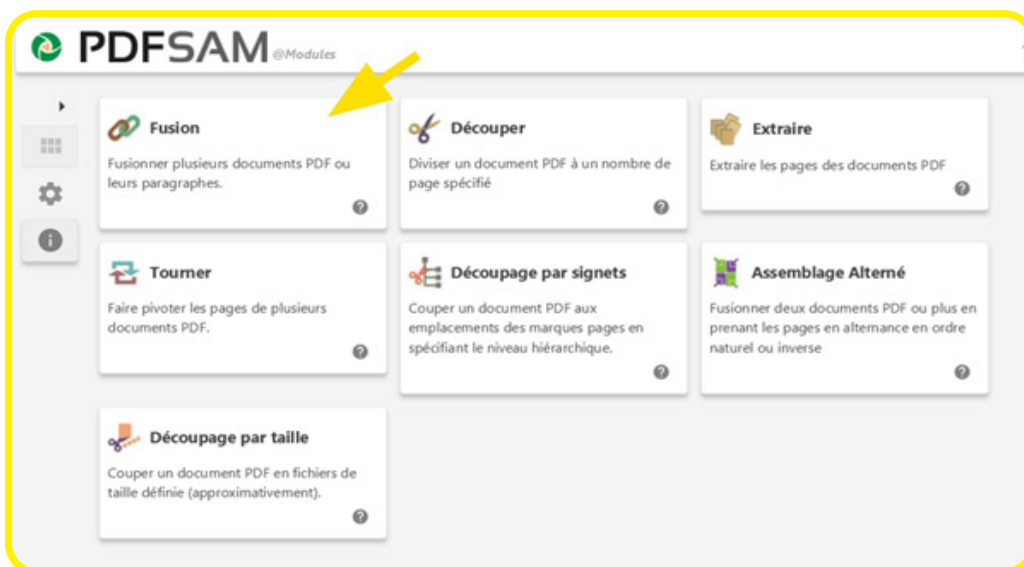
PDFSAM @Modules

Fusion

Fusionner plusieurs documents PDF ou leurs paragraphes.

Découper

Diviser un document PDF à un nombre de page spécifié

Extraire

Extraire les pages des documents PDF

Tourner

Faire pivoter les pages de plusieurs documents PDF.

Découpage par signets

Couper un document PDF aux emplacements des marques pages en spécifiant le niveau hiérarchique.

Assemblage Alterné

Fusionner deux documents PDF ou plus en prenant les pages en alternance en ordre naturel ou inverse

Découpage par taille

Couper un document PDF en fichiers de taille définie (approximativement).